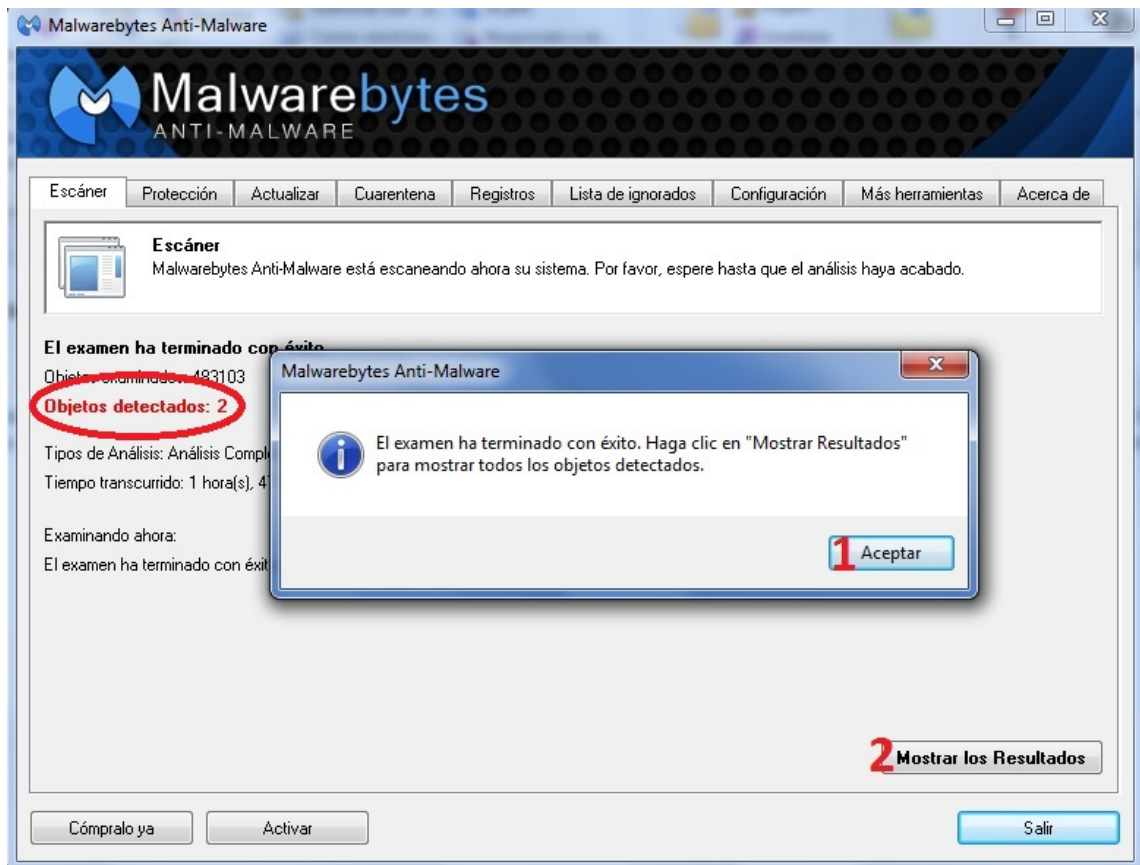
Malwarebytes Anti-Malware

Malwarebytes
ANTI-MALWARE

Escáner | Protección | Actualizar | Cuarentena | Registros | Lista de ignorados | Configuración | Más herramientas | Acerca de

Escáner
Malwarebytes Anti-Malware está escaneando ahora su sistema. Por favor, espere hasta que el análisis haya acabado.

El examen ha terminado con éxito
Objetos examinados: 483103
Objetos detectados: 2

Tipos de Análisis: Análisis Compl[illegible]
Tiempo transcurrido: 1 hora(s), 4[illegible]

Examinando ahora:
El examen ha terminado con éxit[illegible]

Malwarebytes Anti-Malware

El examen ha terminado con éxito. Haga clic en "Mostrar Resultados" para mostrar todos los objetos detectados.

1 Aceptar

2 Mostrar los Resultados

Cómpralo ya
Activar
Salir